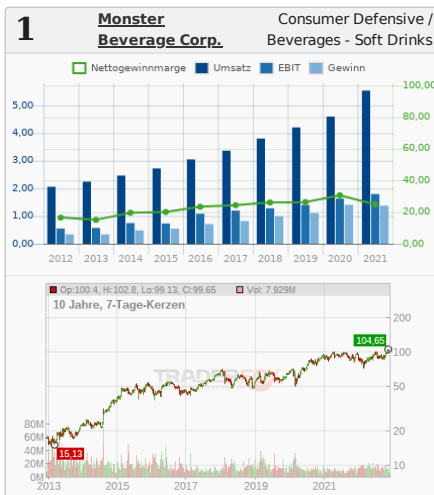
1

Monster Beverage Corp.

Consumer Defensive / Beverages - Soft Drinks

Nettogewinnmarge Umsatz EBIT Gewinn

| 5,00 | 100,00 |
|---|---|
| 4,00 | 80,00 |
| 3,00 | 60,00 |
| 2,00 | 40,00 |
| 1,00 | 20,00 |
| 0,00 | 0,00 |

2012 2013 2014 2015 2016 2017 2018 2019 2020 2021

Op:100,4, Hi:102,8, Lo:99,13, Cl:99,65 Vol: 7.929M

10 Jahre, 7-Tage-Kerzen

TRADERFOX

104,65

15,13

200
100
50
20
10

80M
60M
40M
20M
0M

2013 2015 2017 2019 2021